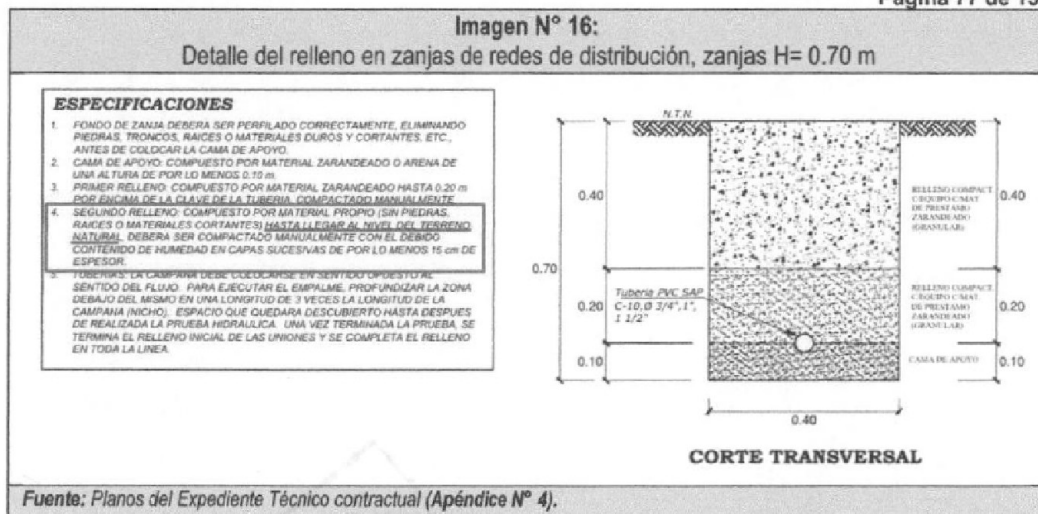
Página 77 de 15

Imagen N° 16:
Detalle del relleno en zanjas de redes de distribución, zanjas H= 0.70 m

ESPECIFICACIONES

1. FONDO DE ZANJA DEBERA SER PERFILADO CORRECTAMENTE, ELIMINANDO PIEDRAS, TRONCOS, RAICES O MATERIALES DUROS Y CORTANTES, ETC., ANTES DE COLOCAR LA CAMA DE APOYO.
2. CAMA DE APOYO: COMPUESTO POR MATERIAL ZARANDEADO O ARENA DE UNA ALTURA DE POR LO MENOS 0.10 m.
3. PRIMER RELLENO: COMPUESTO POR MATERIAL ZARANDEADO HASTA 0.20 m POR ENCIMA DE LA CLAVE DE LA TUBERIA, COMPACTADO MANUALMENTE.
4. SEGUNDO RELLENO: COMPUESTO POR MATERIAL PROPIO (SIN PIEDRAS, RAICES O MATERIALES CORTANTES) HASTA LLEGAR AL NIVEL DEL TERRENO NATURAL DEBERA SER COMPACTADO MANUALMENTE CON EL DEBIDO CONTENIDO DE HUMEDAD EN CAPAS SUCESIVAS DE POR LO MENOS 15 cm DE ESPESOR.
5. TUBERIAS: LA CAMPANA DEBE COLOCARSE EN SENTIDO OPUESTO AL SENTIDO DEL FLUJO. PARA EJECUTAR EL EMPALME, PROFUNDIZAR LA ZONA DEBAJO DEL MISMO EN UNA LONGITUD DE 3 VECES LA LONGITUD DE LA CAMPANA (NICHO). ESPACIO QUE QUEDARA DESCUBIERTO HASTA DESPUES DE REALIZADA LA PRUEBA HIDRAULICA. UNA VEZ TERMINADA LA PRUEBA, SE TERMINA EL RELLENO INICIAL DE LAS UNIONES Y SE COMPLETA EL RELLENO EN TODA LA LINEA.

N.T.N.
0.40
0.70
0.20
0.10
Tuberia PVC SAP C-10, Ø 3/4", 1", 1 1/2"
RELLENO COMPACT. C/EQUIPO C/MAT. DE PRESTAMO ZARANDEADO (GRANULAR)
0.40
RELLENO COMPACT. C/EQUIPO C/MAT. DE PRESTAMO ZARANDEADO (GRANULAR)
0.20
CAMA DE APOYO
0.10
0.40

CORTE TRANSVERSAL

Fuente: Planos del Expediente Técnico contractual (Apéndice N° 4).